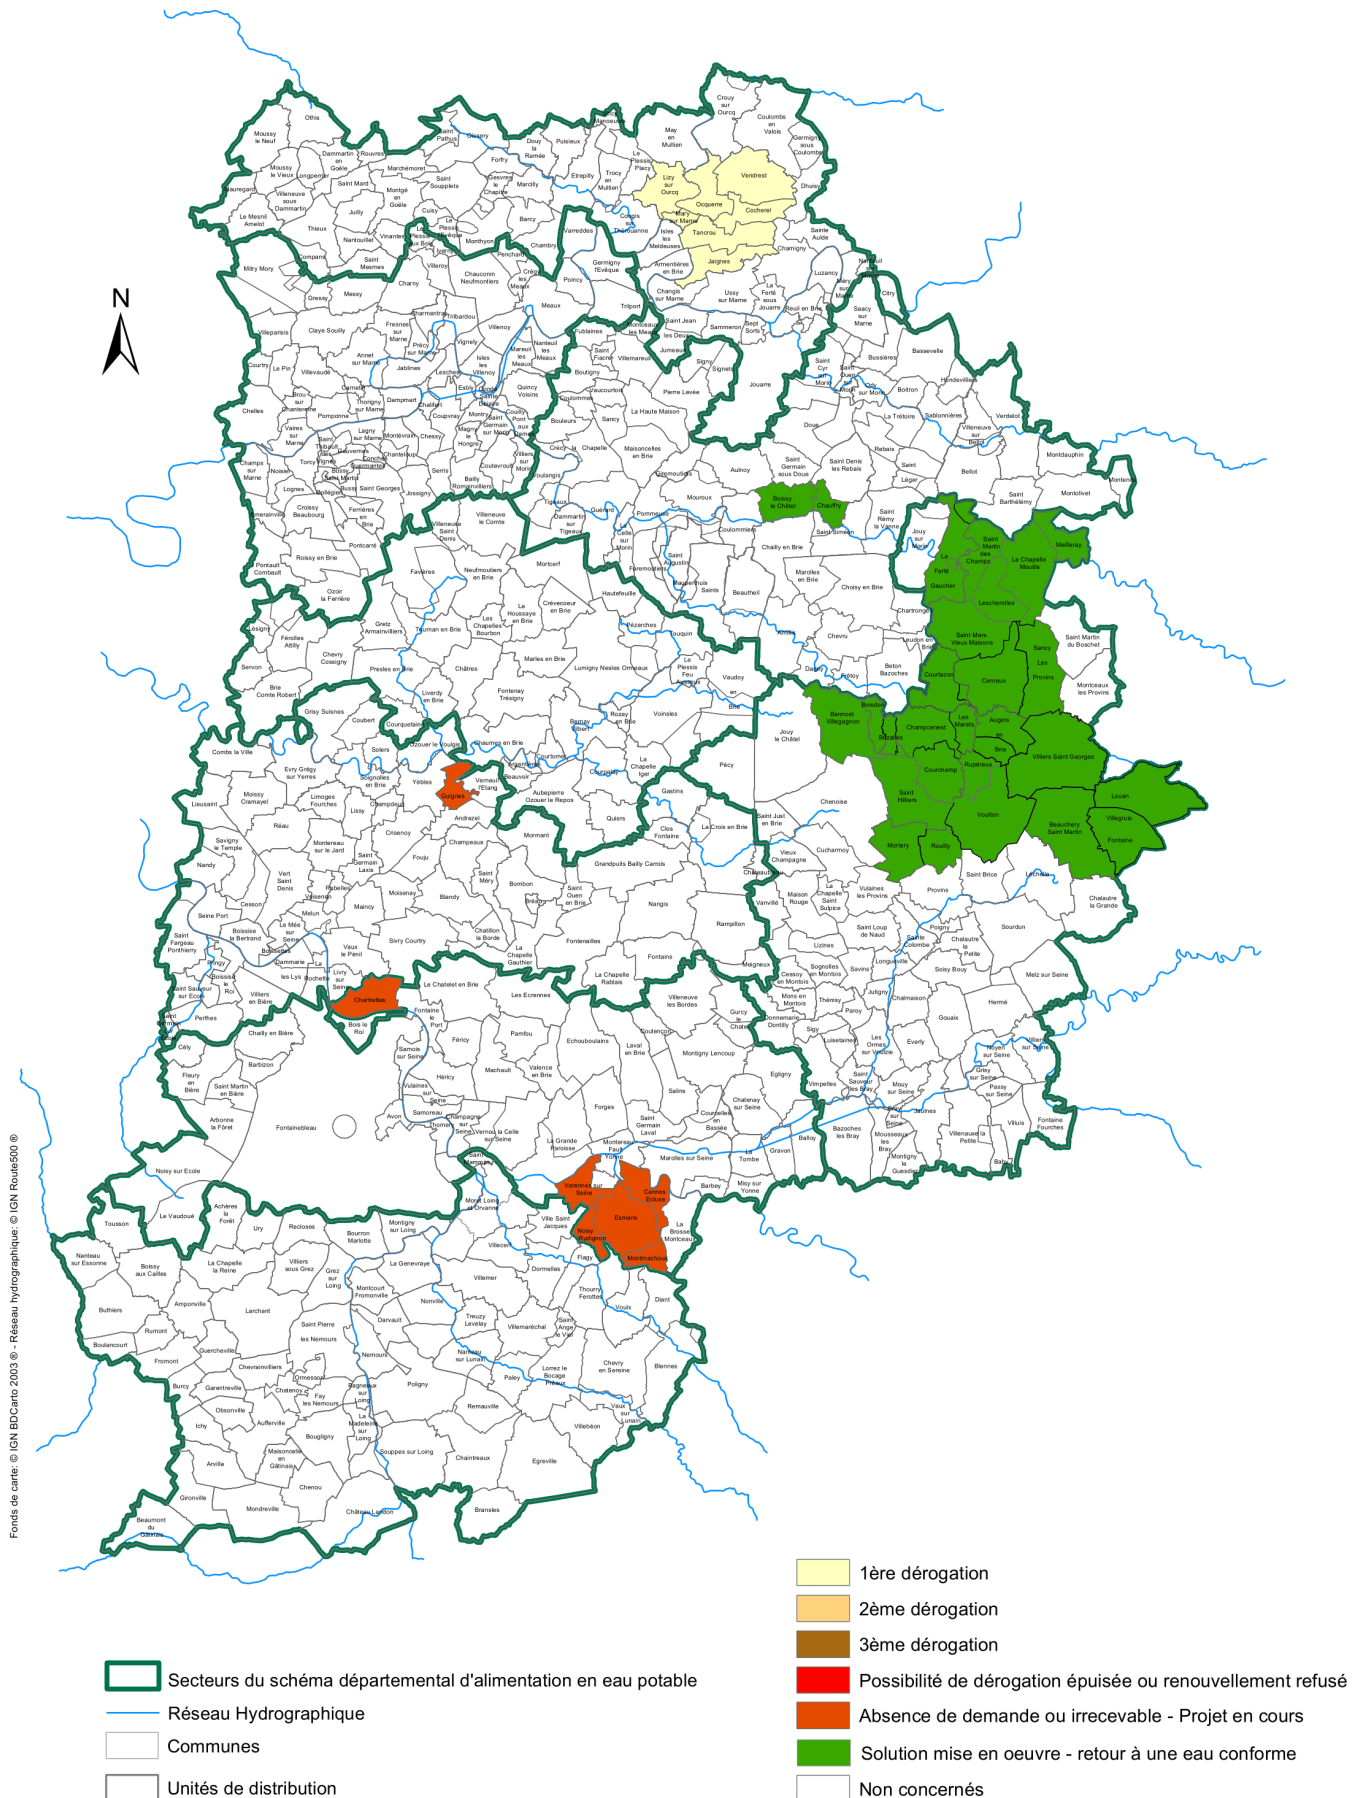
N

Fonds de carte: © IGN BDCarto 2003 ® - Réseau hydrographique: © IGN Route500 ®

Crouy sur Ourcq
Coulombs en Valois
Germigny sous Coulombs
Dhuisy
May en Multien
Lizy sur Ourcq
Vendrest
Ocquerre
Cocherel
Mary sur Marne
Tancrou
Jaignes
Chamigny
Sainte Aulde
Nanteuil sur Marne
Citry
Saacy sur Marne
Luzancy
Ussy sur Marne
La Ferté sous Jouarre
Reuil en Brie
Sept Sorts
Sammeron
Jouarre
Signy Signets
Saint Cyr sur Morin
Bussières
Basseville
Hondevilliers
Boitron
Orly sur Morin
Sablonnières
La Trétoire
Verdelot
Villeneuve sur Bellot
Bellot
Montdauphin
Montenils
Montolivet
Saint Barthélemy
Rebais
Saint Léger
Saint Denis les Rebais
Saint Germain sous Doue
Doue
Aulnoy
Boissy le Châtel
Chauffry
Saint Siméon
Saint Rémy la Vanne
Jouy sur Morin
La Ferté Gaucher
Saint Martin des Champs
La Chapelle Moutils
Meilleray
Lescherolles
Saint Mars Vieux Maisons
Sancy
Les Marêts
Saint Martin du Boschet
Cerneux
Courtacon
Montceaux les Provins
Bannost Villegagnon
Champcenest
Augers en Brie
Villiers Saint Georges
Courchamp
Rupéreux
Louan
Saint Hilliers
Voulton
Beauchery Saint Martin
Villegruis
Fontaine
Mortery
Rouilly
Saint Brice
Léchelle
Chalautre la Grande
Provins
Sourdun
Chalautre la Petite
Poigny
Sainte Colombe
Soisy Bouy
Melz sur Seine
Hermé
Gouaix
Everly
Noyen sur Seine
Villiers sur Seine
Grisy sur Seine
Passy sur Seine
Villuis
Fontaine Fourches
Jaulnes
Bazoches les Bray
Mousseaux les Bray
Montigny le Guesdier
Villenauxe la Petite
Balloy
Gravon
Bray sur Seine
Mouy sur Seine
Les Ormes sur Voulzie
Saint Sauveur les Bray
Vimpelles
Luisetaines
Sigy
Paroy
Jutigny
Chalmaison
Longueville
Savins
Thénisy
Sognolles en Montois
Lizines
Saint Loup de Naud
Cessoy en Montois
Mons en Montois
Donnemarie Dontilly
Gurcy le Châtel
Meigneux
Vulaines les Provins
La Chapelle Saint Sulpice
Maison Rouge
Vieux Champagne
Cucharmoy
Chenoise
Saint Just en Brie
Jouy le Châtel
Pécy
Vaudoy
Beton Bazoches
Frétoy
Chevru
Louan en Brie
Chartronges
Choisy en Brie
Marolles en Brie
Chailly en Brie
Coulommiers
Beautheil
Mauperthuis
Saints
Saint Augustin
Faremoutiers
Pommeuse
Mouroux
Giremoutiers
Maisoncelles en Brie
Chapelle
Crécy la Chapelle
Guérard
La Celle sur Morin
Dammartin sur Tigeaux
Tigeaux
Voulangis
Villiers sur Morin
Coutevroult
Bouleurs
Sancy
Vaucourtois
Boutigny
Saint Fiacre
Villemareuil
Quincy Voisins
Nanteuil les Meaux
Mareuil les Meaux
Meaux
Fublaines
Montceaux les Meaux
Trilport
Changis sur Marne
Armentières en Brie
Isles les Meldeuses
Congis sur Thérouanne
Germigny l'Evêque
Varreddes
Poincy
Chambry
Barcy
Marcilly
Etrepilly
Trocy en Multien
Le Plessis Placy
Puisieux
Douy la Ramée
Forfry
Gesvres le Chapitre
Oissery
Saint Pathus
Othis
Moussy le Neuf
Moussy le Vieux
Dammartin en Goële
Rouvres
Marchémoret
Saint Mard
Longperrier
Villeneuve sous Dammartin
Mauregard
Le Mesnil Amelot
Juilly
Montgé en Goële
Saint Soupplets
Cuisy
Le Plessis l'Evêque
Le Plessis aux Bois
Vinantes
Thieux
Nantouillet
Compans
Saint Mesmes
Iverny
Villeroy
Monthyon
Penchard
Chauconin Neufmontiers
Crégy les Meaux
Charny
Mitry Mory
Gressy
Messy
Villeparisis
Claye Souilly
Charmentray
Trilbardou
Fresnes sur Marne
Villenoy
Précy sur Marne
Vignely
Isles les Villenoy
Courtry
Le Pin
Villevaudé
Annet sur Marne
Jablines
Lesches
Esbly
Condé Sainte Libiaire
Chelles
Brou sur Chantereine
Carnetin
Thorigny sur Marne
Dampmart
Chalifert
Coupvray
Montry
Saint Germain sur Morin
Couilly Pont aux Dames
Pomponne
Vaires sur Marne
Lagny sur Marne
Montévrain
Chessy
Magny le Hongre
Saint Thibault des Vignes
Conches
Gouvernes
Chanteloup en Brie
Serris
Bailly Romainvilliers
Champs sur Marne
Noisiel
Torcy
Bussy Saint Martin
Bussy Saint Georges
Jossigny
Lognes
Collégien
Emerainville
Croissy Beaubourg
Ferrières en Brie
Villeneuve Saint Denis
Villeneuve le Comte
Pontcarré
Roissy en Brie
Pontault Combault
Ozoir la Ferrière
Favières
Neufmoutiers en Brie
Mortcerf
Hautefeuille
Crèvecoeur en Brie
Les Chapelles Bourbon
La Houssaye en Brie
Tournan en Brie
Gretz Armainvilliers
Lésigny
Férolles Attilly
Chevry Cossigny
Presles en Brie
Châtres
Marles en Brie
Pézarches
Touquin
Lumigny Nesles Ormeaux
Le Plessis Feu Aussoux
Servon
Brie Comte Robert
Liverdy en Brie
Fontenay Trésigny
Grisy Suisnes
Coubert
Courquetaine
Rozay en Brie
Voinsles
Bernay Vilbert
Ozouer le Voulgis
Chaumes en Brie
Courtomer
Combs la Ville
Solers
Evry Grégy sur Yerres
Soignolles en Brie
Yèbles
Guignes
Vernouillet l'Etang
Beauvoir
Argentières
Courpalay
La Chapelle Iger
Lieusaint
Moissy Cramayel
Limoges Fourches
Lissy
Champdeuil
Andrezel
Aubepierre Ozouer le Repos
Gastins
Quiers
Clos Fontaine
La Croix en Brie
Mormant
Réau
Savigny le Temple
Montereau sur le Jard
Crisenoy
Champeaux
Nandy
Vert Saint Denis
Saint Germain Laxis
Fouju
Saint Méry
Bombon
Saint Ouen en Brie
Grandpuits Bailly Carrois
Nangis
Cesson
Réhelles
Moisenay
Blandy
Bréau
Seine Port
Boissise la Bertrand
Melun
Le Mée sur Seine
Maincy
Chatillon la Borde
Fontenailles
Rampillon
Saint Fargeau Ponthierry
Boissettes
Dammarie les Lys
Vaux le Pénil
Sivry Courtry
La Chapelle Gauthier
Fontains
La Chapelle Rablais
Pringy
Boissise le Roi
Livry sur Seine
La Rochette
Saint Sauveur sur Ecole
Villiers en Bière
Chartrettes
Le Châtelet en Brie
Les Ecrennes
Villeneuve les Bordes
Perthes
Saint Germain sur Ecole
Chailly en Bière
Bois le Roi
Fontaine le Port
Féricy
Pamfou
Echouboulains
Laval en Brie
Montigny Lencoup
Salins
Cély
Barbizon
Samois sur Seine
Héricy
Machault
Valence en Brie
Fleury en Bière
Saint Martin en Bière
Vulaines sur Seine
Avon
Samoreau
Thomery
Champagne sur Seine
Vernou la Celle sur Seine
Forges
Chatenay sur Seine
Courcelles en Bassée
Saint Germain Laval
Egligny
Arbonne la Forêt
Fontainebleau
La Grande Paroisse
Montereau Fault Yonne
Marolles sur Seine
La Tombe
Barbey
Misy sur Yonne
Noisy sur Ecole
Saint Mammès
Moret Loing et Orvanne
Varennes sur Seine
Cannes Ecluse
Esmans
La Brosse Montceaux
Ville Saint Jacques
Noisy Rudignon
Montmachoux
Achères la Forêt
Le Vaudoué
Tousson
Ury
Recloses
Bourron Marlotte
Montigny sur Loing
Villecerf
Flagy
Nanteau sur Essonne
Boissy aux Cailles
La Chapelle la Reine
Villiers sous Grez
Grez sur Loing
La Genevraye
Montcourt Fromonville
Villemer
Dormelles
Thoury Férottes
Buthiers
Amponville
Larchant
Nonville
Diant
Rumont
Boulancourt
Saint Pierre les Nemours
Darvault
Treuzy Levelay
Villemaréchal
Saint Ange le Viel
Voulx
Guercheville
Nemours
Nanteau sur Lunain
Lorrez le Bocage Préaux
Chevry en Sereine
Blennes
Fromont
Chevrainvilliers
Ormesson
Burcy
Garentreville
Chatenoy
Bagneaux sur Loing
Poligny
Paley
Remauville
Vaux sur Lunain
Obsonville
Fay les Nemours
Ichy
Aufferville
La Madeleine sur Loing
Villebéon
Bougligny
Maisoncelles en Gâtinais
Arville
Souppes sur Loing
Chaintreaux
Egreville
Chenou
Gironville
Mondreville
Château Landon
Bransles
Beaumont du Gâtinais

1ère dérogation
2ème dérogation
3ème dérogation
Possibilité de dérogation épuisée ou renouvellement refusé
Absence de demande ou irrecevable - Projet en cours
Solution mise en oeuvre - retour à une eau conforme
Non concernés

Secteurs du schéma départemental d'alimentation en eau potable
Réseau Hydrographique
Communes
Unités de distribution